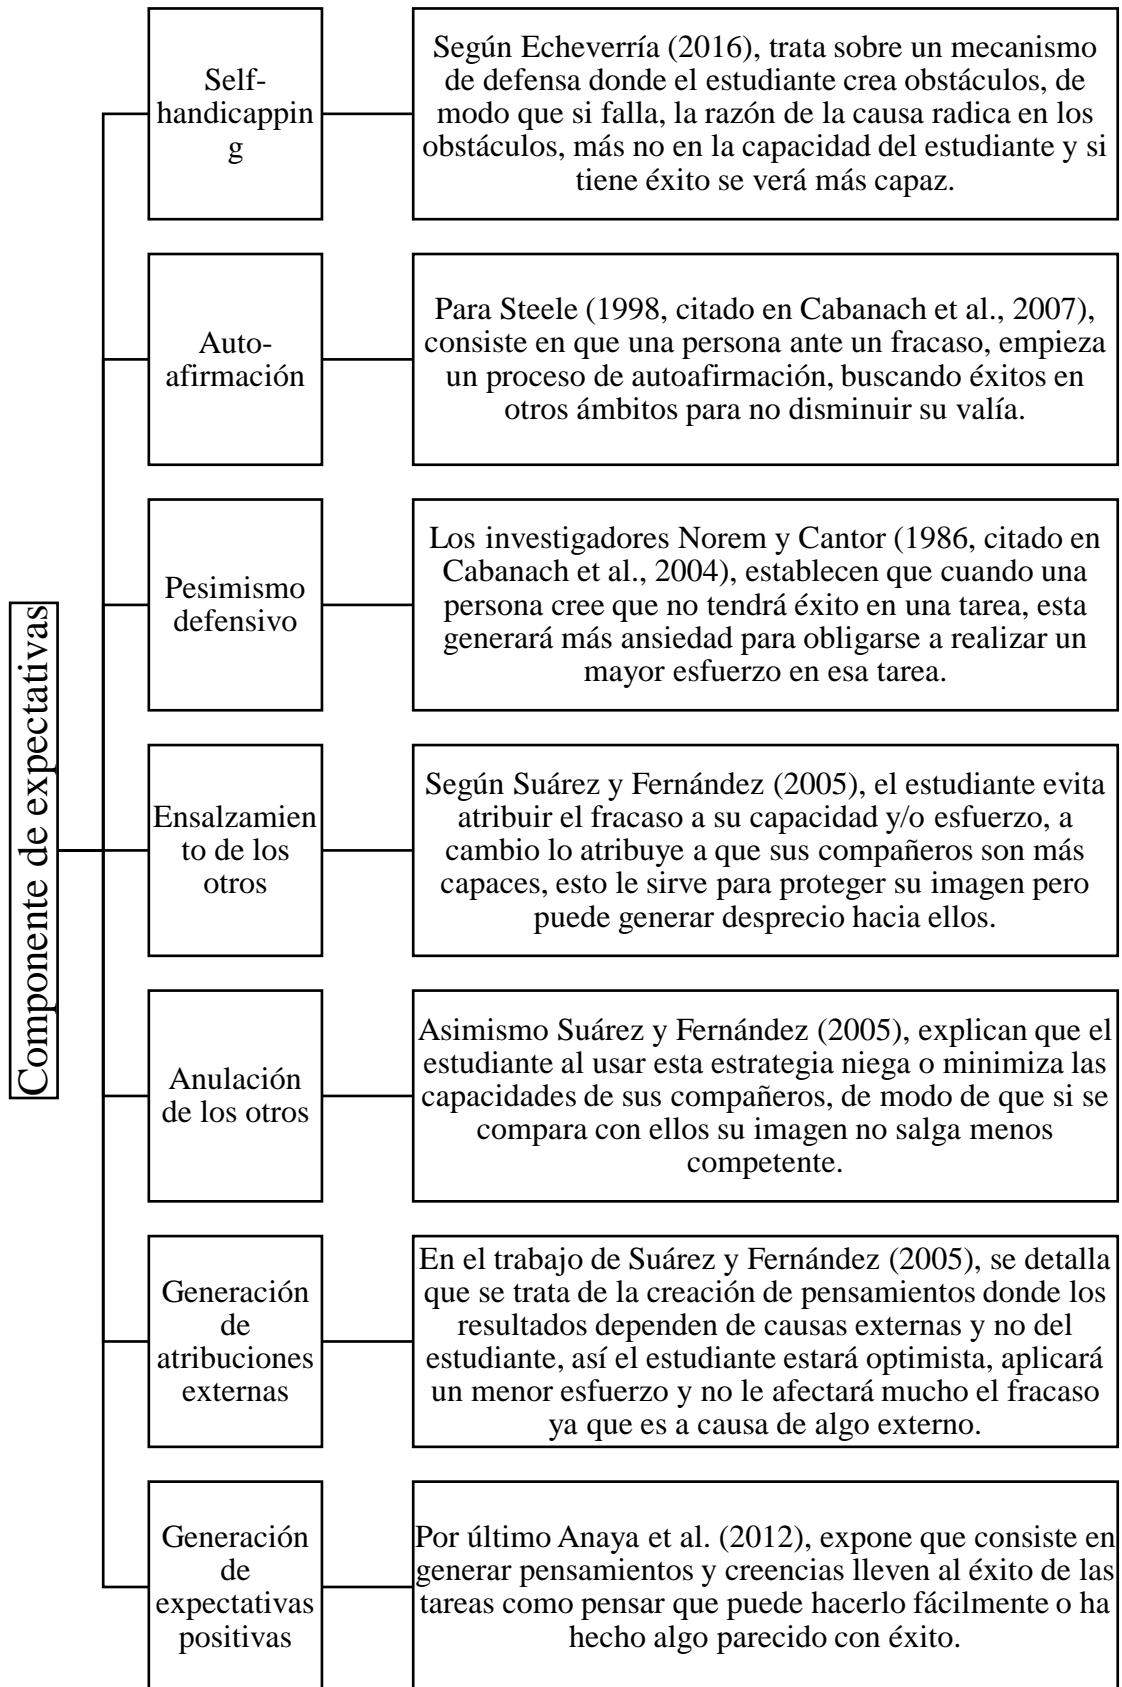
Componente de expectativas

Self-handicapping

Según Echeverría (2016), trata sobre un mecanismo de defensa donde el estudiante crea obstáculos, de modo que si falla, la razón de la causa radica en los obstáculos, más no en la capacidad del estudiante y si tiene éxito se verá más capaz.

Auto-afirmación

Para Steele (1998, citado en Cabanach et al., 2007), consiste en que una persona ante un fracaso, empieza un proceso de autoafirmación, buscando éxitos en otros ámbitos para no disminuir su valía.

Pesimismo defensivo

Los investigadores Norem y Cantor (1986, citado en Cabanach et al., 2004), establecen que cuando una persona cree que no tendrá éxito en una tarea, esta generará más ansiedad para obligarse a realizar un mayor esfuerzo en esa tarea.

Ensalzamiento de los otros

Según Suárez y Fernández (2005), el estudiante evita atribuir el fracaso a su capacidad y/o esfuerzo, a cambio lo atribuye a que sus compañeros son más capaces, esto le sirve para proteger su imagen pero puede generar desprecio hacia ellos.

Anulación de los otros

Asimismo Suárez y Fernández (2005), explican que el estudiante al usar esta estrategia niega o minimiza las capacidades de sus compañeros, de modo de que si se compara con ellos su imagen no salga menos competente.

Generación de atribuciones externas

En el trabajo de Suárez y Fernández (2005), se detalla que se trata de la creación de pensamientos donde los resultados dependen de causas externas y no del estudiante, así el estudiante estará optimista, aplicará un menor esfuerzo y no le afectará mucho el fracaso ya que es a causa de algo externo.

Generación de expectativas positivas

Por último Anaya et al. (2012), expone que consiste en generar pensamientos y creencias lleven al éxito de las tareas como pensar que puede hacerlo fácilmente o ha hecho algo parecido con éxito.